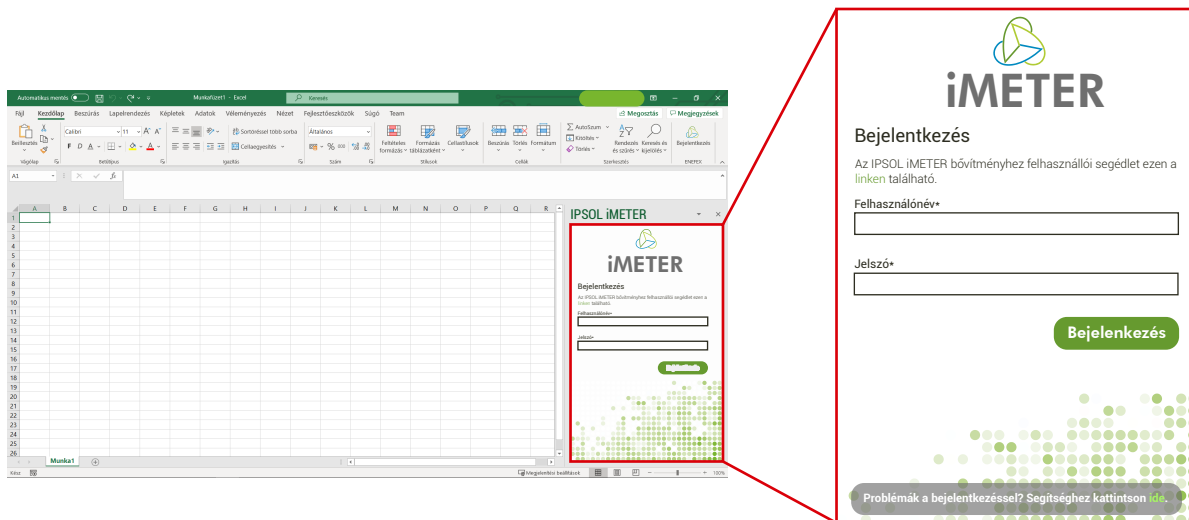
Automatikus mentés Munkafüzet1 - Excel Keresés

Fájl Kezdőlap Beszúrás Lapelrendezés Képletek Adatok Véleményezés Nézet Fejlesztőeszközök Súgó Team Megosztás Megjegyzések

Beillesztés Vágólap Calibri 11 Betűtípus Sortöréssel több sorba Cellaegyesítés Igazítás Általános Szám Feltételes formázás Formázás táblázatként Cellastílusok Stílusok Beszúrás Törlés Formátum Cellák AutoSzum Kitöltés Törlés Rendezés és szűrés Keresés és kijelölés Szerkesztés Bejelentkezés ENERGY

A1 fx

A B C D E F G H I J K L M N O P Q R

1 2 3 4 5 6 7 8 9 10 11 12 13 14 15 16 17 18 19 20 21 22 23 24 25 26

Munka1

Kész Megjelenítési beállítások 100%

IPSOL iMETER

iMETER

Bejelentkezés

Az IPSOL iMETER bővítményhez felhasználói segédlet ezen a linken található.

Felhasználónév*

Jelszó*

Bejelenkezés

iMETER

Bejelentkezés

Az IPSOL iMETER bővítményhez felhasználói segédlet ezen a linken található.

Felhasználónév*

Jelszó*

Bejelenkezés

Problémák a bejelentkezéssel? Segítséghez kattintson ide.